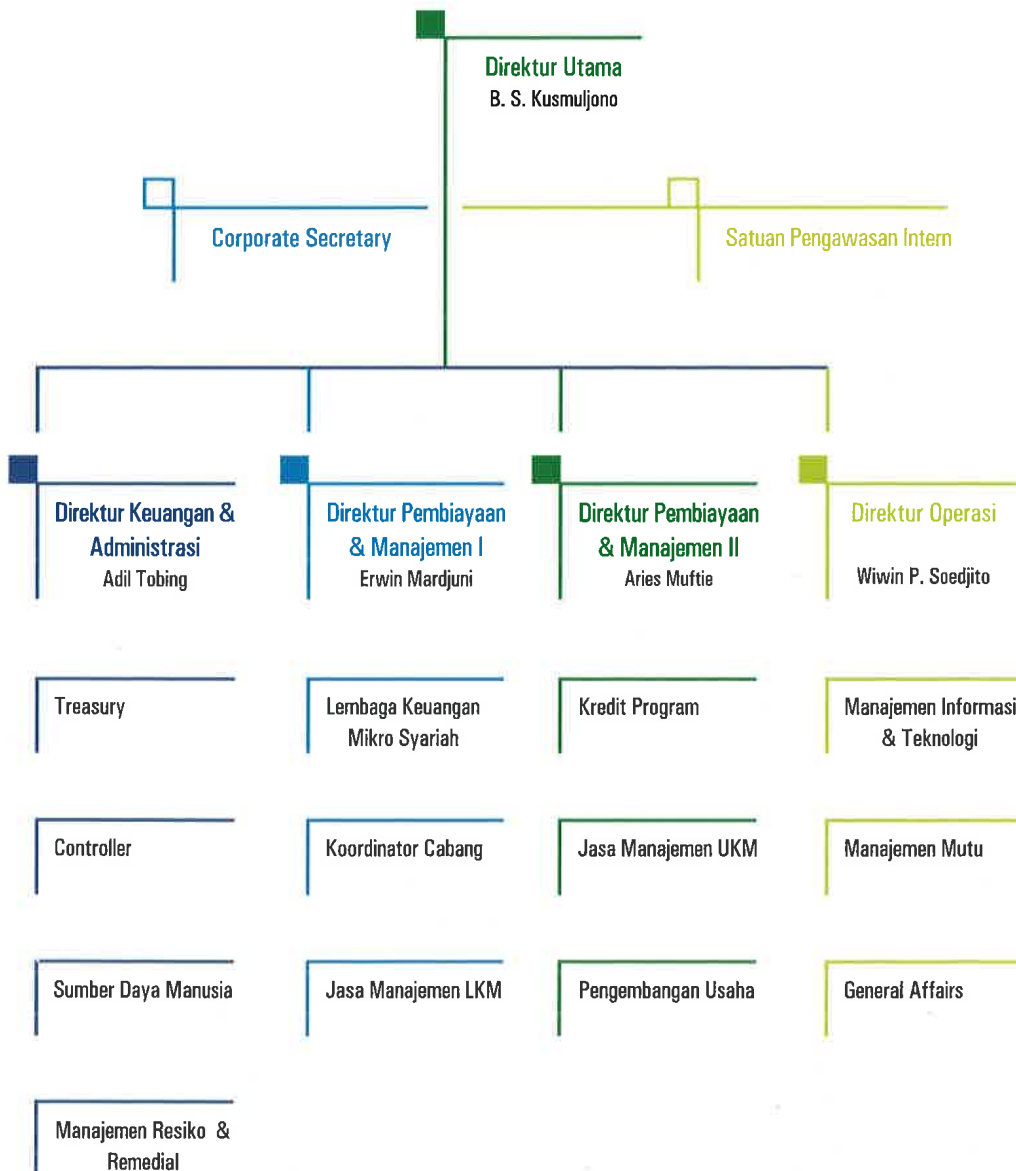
Direktur Utama
B. S. Kusmuljono

Corporate Secretary

Satuan Pengawasan Intern

Direktur Keuangan & Administrasi
Adil Tobing

Direktur Pembiayaan & Manajemen I
Erwin Mardjuni

Direktur Pembiayaan & Manajemen II
Aries Muftie

Direktur Operasi
Wiwin P. Soedjito

Treasury

Lembaga Keuangan Mikro Syariah

Kredit Program

Manajemen Informasi & Teknologi

Controller

Koordinator Cabang

Jasa Manajemen UKM

Manajemen Mutu

Sumber Daya Manusia

Jasa Manajemen LKM

Pengembangan Usaha

General Affairs

Manajemen Resiko & Remedial